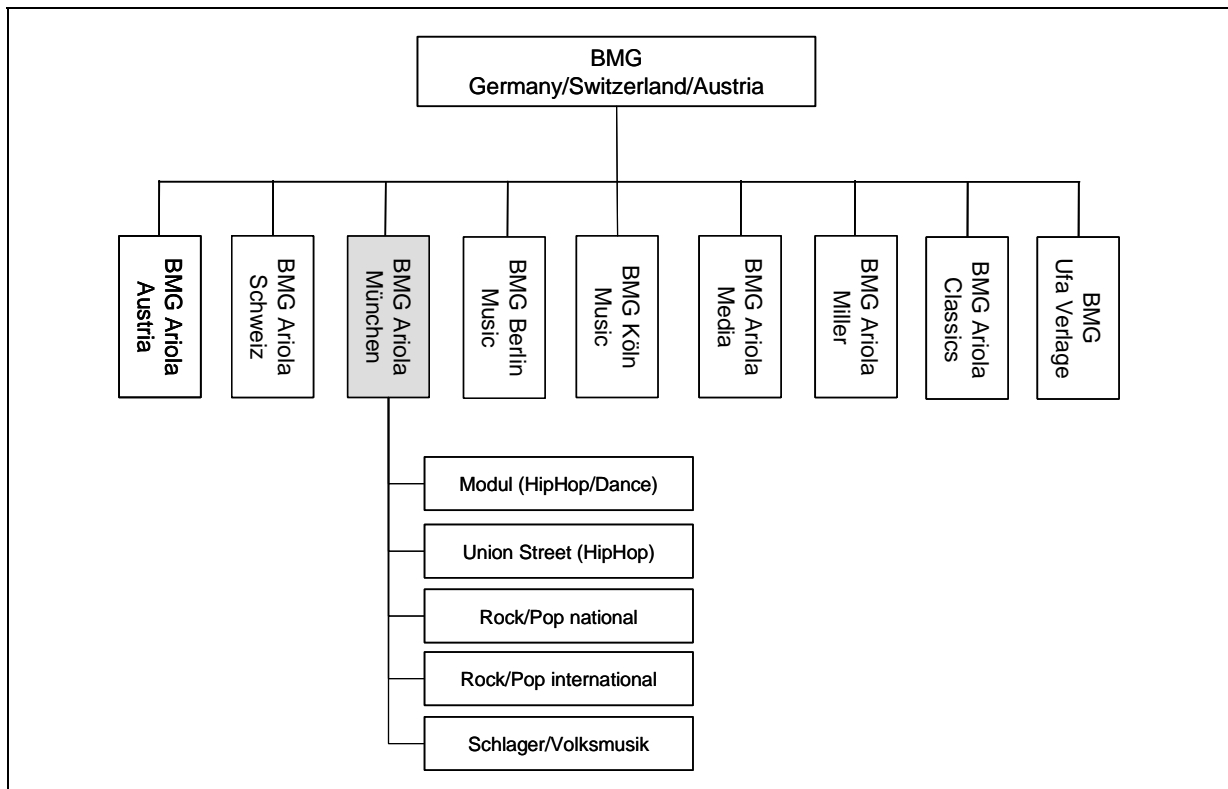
BMG
Germany/Switzerland/Austria

BMG Ariola Austria

BMG Ariola Schweiz

BMG Ariola München

BMG Berlin Music

BMG Köln Music

BMG Ariola Media

BMG Ariola Miller

BMG Ariola Classics

BMG Ufa Verlage

Modul (HipHop/Dance)

Union Street (HipHop)

Rock/Pop national

Rock/Pop international

Schlager/Volksmusik